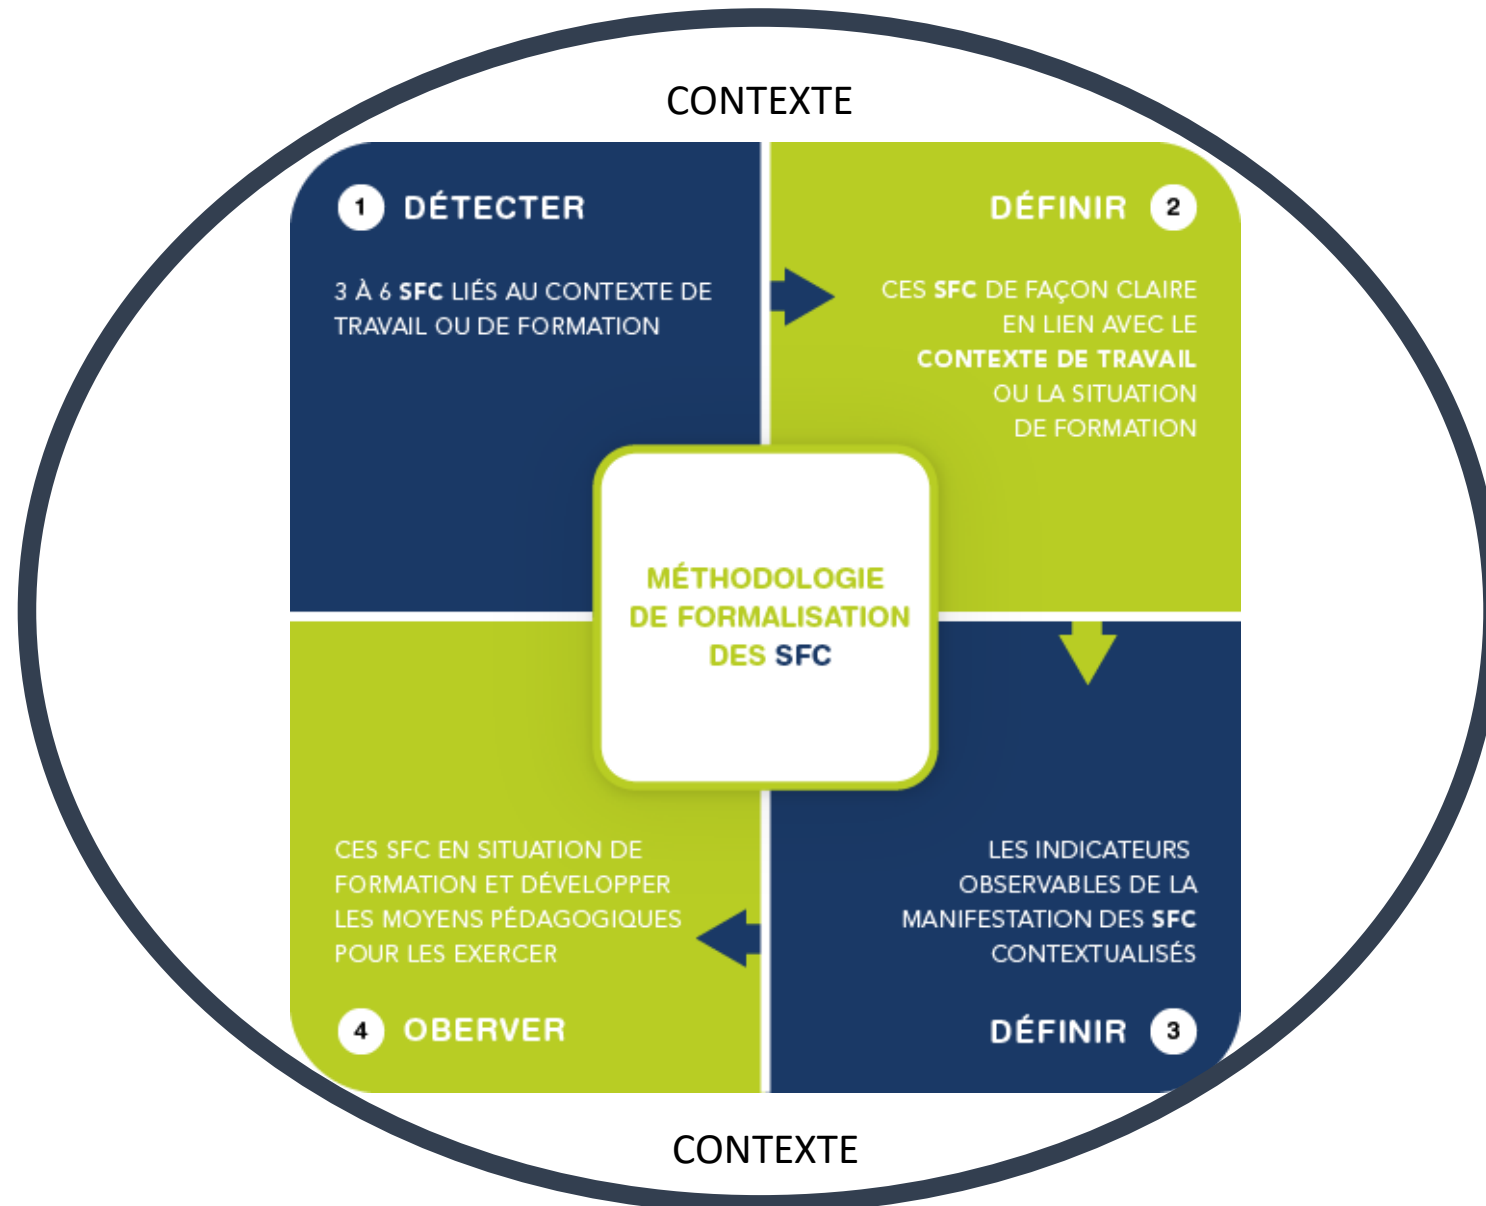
CONTEXTE

1 DÉTECTER

3 À 6 SFC LIÉS AU CONTEXTE DE TRAVAIL OU DE FORMATION

DÉFINIR 2

CES SFC DE FAÇON CLAIRE EN LIEN AVEC LE CONTEXTE DE TRAVAIL OU LA SITUATION DE FORMATION

MÉTHODOLOGIE DE FORMALISATION DES SFC

CES SFC EN SITUATION DE FORMATION ET DÉVELOPPER LES MOYENS PÉDAGOGIQUES POUR LES EXERCER

4 OBERVER

LES INDICATEURS OBSERVABLES DE LA MANIFESTATION DES SFC CONTEXTUALISÉS

DÉFINIR 3

CONTEXTE